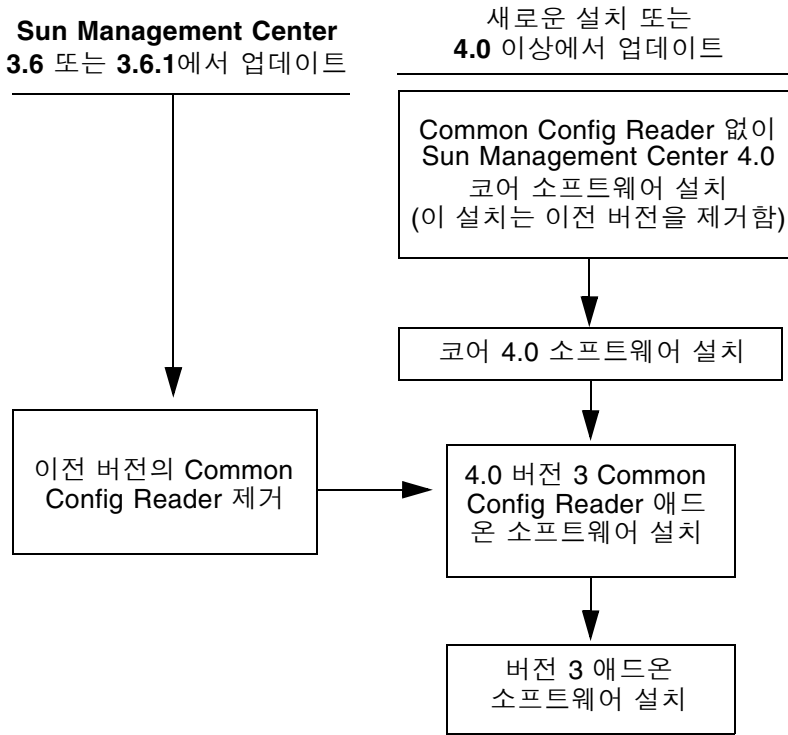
**Sun Management Center 3.6** 또는 **3.6.1**에서 업데이트

새로운 설치 또는 **4.0** 이상에서 업데이트

Common Config Reader 없이 Sun Management Center 4.0 코어 소프트웨어 설치 (이 설치는 이전 버전을 제거함)

코어 4.0 소프트웨어 설치

이전 버전의 Common Config Reader 제거

4.0 버전 3 Common Config Reader 애드온 소프트웨어 설치

버전 3 애드온 소프트웨어 설치